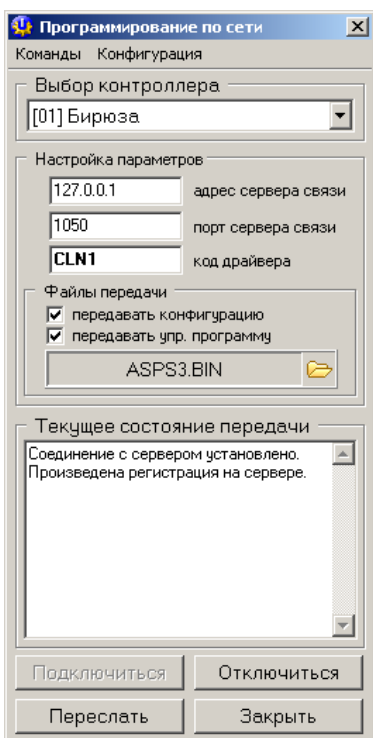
Программирование по сети
Команды Конфигурация

Выбор контроллера
[01] Бирюза

Настройка параметров
127.0.0.1 адрес сервера связи
1050 порт сервера связи
CLN1 код драйвера

Файлы передачи
передавать конфигурацию
передавать упр. программу
ASPS3.BIN

Текущее состояние передачи
Соединение с сервером установлено.
Произведена регистрация на сервере.

Подключиться
Отключиться
Переслать
Закрыть